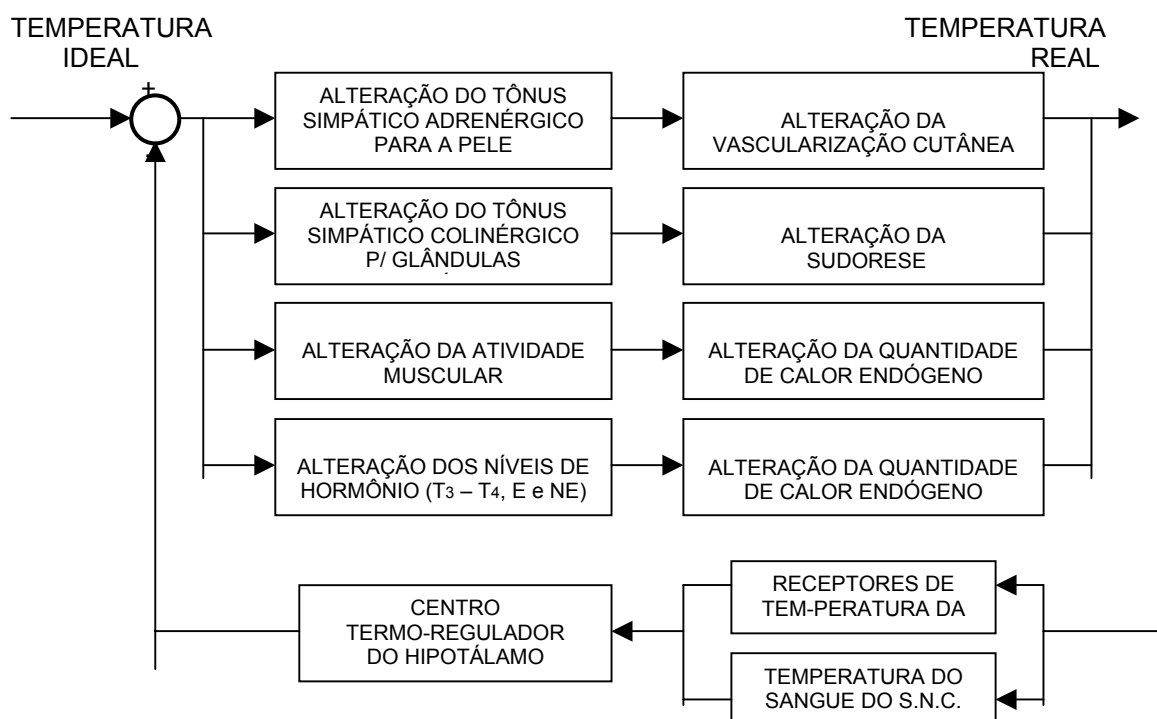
TEMPERATURA IDEAL

+

TEMPERATURA REAL

ALTERAÇÃO DO TÔNUS SIMPÁTICO ADRENÉRGICO PARA A PELE

ALTERAÇÃO DA VASCULARIZAÇÃO CUTÂNEA

ALTERAÇÃO DO TÔNUS SIMPÁTICO COLINÉRGICO P/ GLÂNDULAS

ALTERAÇÃO DA SUDORESE

ALTERAÇÃO DA ATIVIDADE MUSCULAR

ALTERAÇÃO DA QUANTIDADE DE CALOR ENDÓGENO

ALTERAÇÃO DOS NÍVEIS DE HORMÔNIO ($T_3$ – $T_4$, E e NE)

ALTERAÇÃO DA QUANTIDADE DE CALOR ENDÓGENO

CENTRO TERMO-REGULADOR DO HIPOTÁLAMO

RECEPTORES DE TEM-PERATURA DA

TEMPERATURA DO SANGUE DO S.N.C.